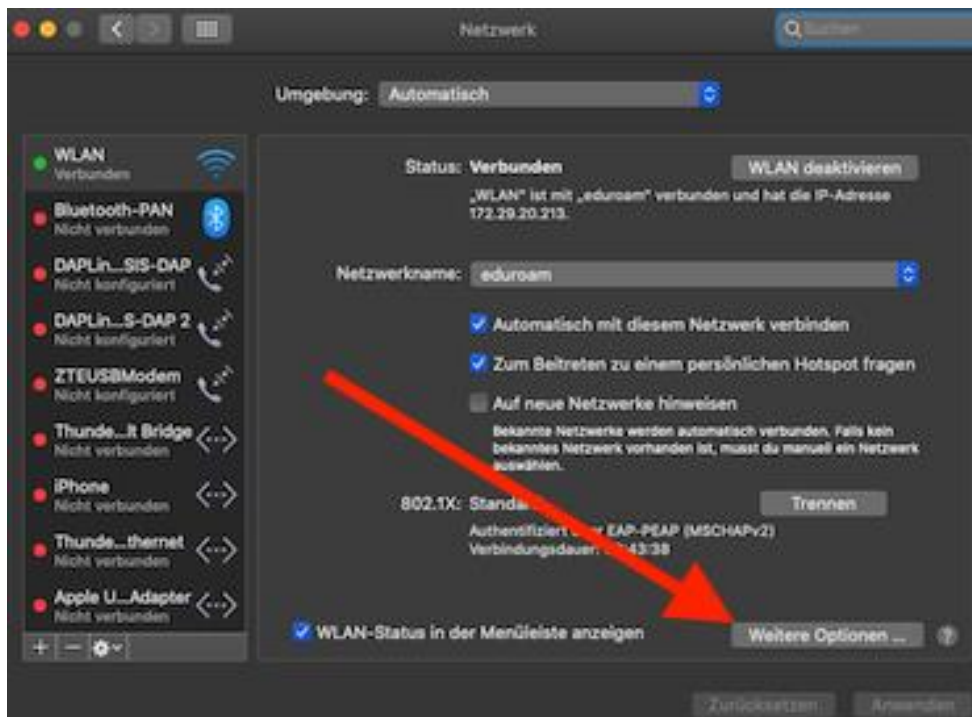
Netzwerk

Suchen

Umgebung: Automatisch

WLAN
Verbunden

Bluetooth-PAN
Nicht verbunden

DAPLin...SIS-DAP
Nicht konfiguriert

DAPLin...S-DAP 2
Nicht konfiguriert

ZTEUSBModem
Nicht konfiguriert

Thunde...lt Bridge
Nicht verbunden

iPhone
Nicht verbunden

Thunde...thernet
Nicht verbunden

Apple U...Adapter
Nicht verbunden

+ − 

Status: Verbunden

WLAN deaktivieren

„WLAN" ist mit „eduroam" verbunden und hat die IP-Adresse 172.29.20.213.

Netzwerkname: eduroam

Automatisch mit diesem Netzwerk verbinden

Zum Beitreten zu einem persönlichen Hotspot fragen

Auf neue Netzwerke hinweisen

Bekannte Netzwerke werden automatisch verbunden. Falls kein bekanntes Netzwerk vorhanden ist, musst du manuell ein Netzwerk auswählen.

802.1X: Standa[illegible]

Trennen

Authentifiziert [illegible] EAP-PEAP (MSCHAPv2)
Verbindungsdauer: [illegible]:43:38

WLAN-Status in der Menüleiste anzeigen

Weitere Optionen ...

?

Zurücksetzen

Anwenden